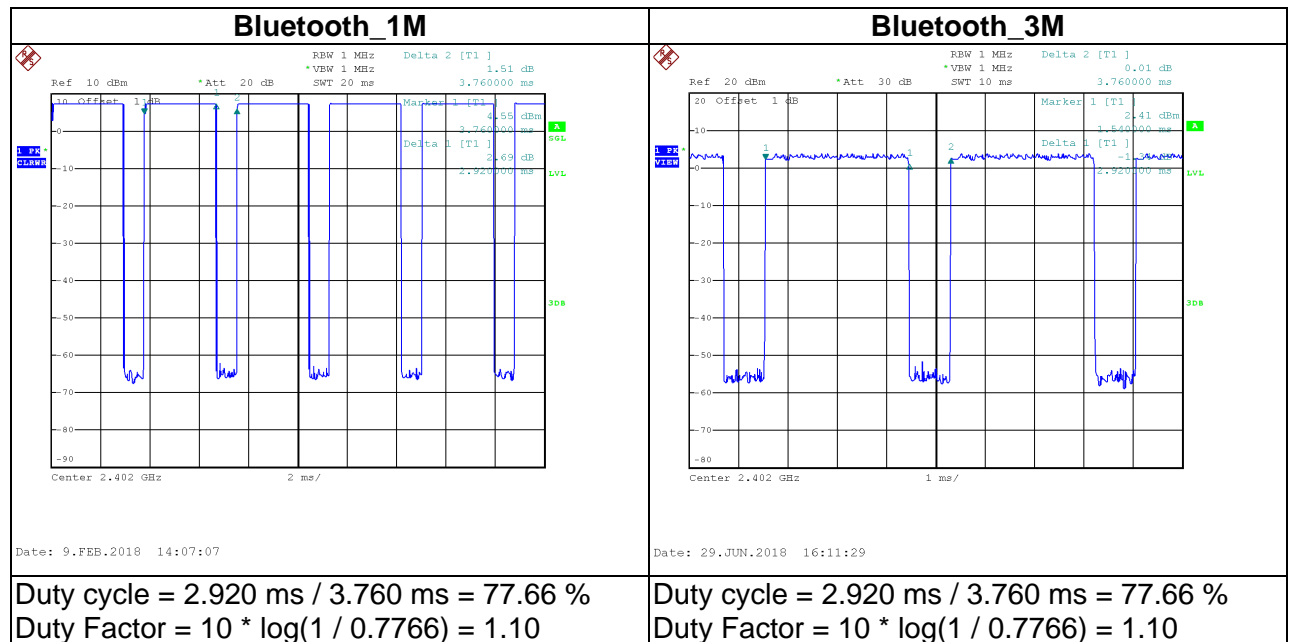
| Bluetooth_1M | Bluetooth_3M |
|---|---|
| RBW 1 MHz<br>\*VBW 1 MHz<br>Ref 10 dBm \*Att 20 dB SWT 20 ms<br>Delta 2 [T1 ]<br>1.51 dB<br>3.760000 ms<br>10 Offset 1 dB<br>Marker 1 [T1 ]<br>4.55 dBm<br>3.760000 ms<br>Delta 1 [T1 ]<br>2.69 dB<br>2.920000 ms<br>1 PK CLRWR<br>A SGL LVL 3DB<br>0 -10 -20 -30 -40 -50 -60 -70 -80 -90<br>Center 2.402 GHz 2 ms/<br>Date: 9.FEB.2018 14:07:07 | RBW 1 MHz<br>\*VBW 1 MHz<br>Ref 20 dBm \*Att 30 dB SWT 10 ms<br>Delta 2 [T1 ]<br>0.01 dB<br>3.760000 ms<br>20 Offset 1 dB<br>Marker 1 [T1 ]<br>2.41 dBm<br>1.540000 ms<br>Delta 1 [T1 ]<br>-1.34 dB<br>2.920000 ms<br>1 PK VIEW<br>A LVL 3DB<br>10 0 -10 -20 -30 -40 -50 -60 -70 -80<br>Center 2.402 GHz 1 ms/<br>Date: 29.JUN.2018 16:11:29 |
| Duty cycle = 2.920 ms / 3.760 ms = 77.66 %<br>Duty Factor = 10 \* log(1 / 0.7766) = 1.10 | Duty cycle = 2.920 ms / 3.760 ms = 77.66 %<br>Duty Factor = 10 \* log(1 / 0.7766) = 1.10 |